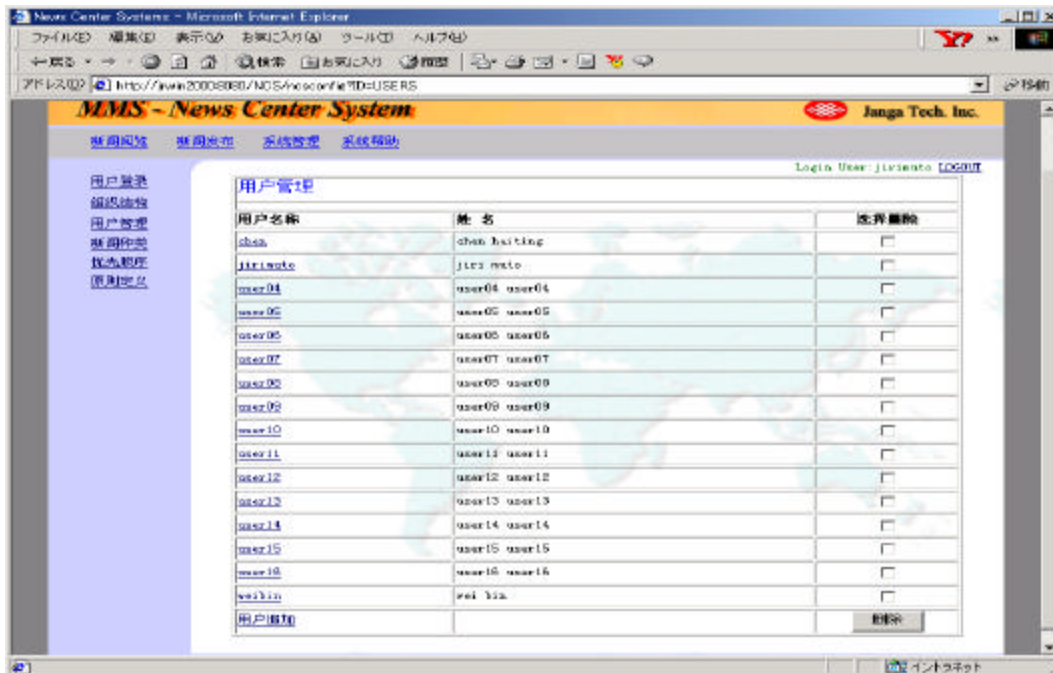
News Center Systems - Microsoft Internet Explorer

ファイル(F) 編集(E) 表示(V) お気に入り(A) ツール(T) ヘルプ(H)

←戻る → 検索 お気に入り 履歴

アドレス(D) http://irwin2000:8080/NCS/ncsconfig?ID=USERS

移動

MMS - News Center System

Janga Tech. Inc.

新闻阅览 新闻发布 系统管理 系统帮助

Login User: jiriwato LOGOUT

用户登录
组织结构
用户管理
新闻种类
优先顺序
权限定义

用户管理

| 用户名称 | 姓 名 | 选择删除 |
|---|---|---|
| chen | chen haiting | |
| jiriwato | jiri wato | |
| user04 | user04 user04 | |
| user05 | user05 user05 | |
| user06 | user06 user06 | |
| user07 | user07 user07 | |
| user08 | user08 user08 | |
| user09 | user09 user09 | |
| user10 | user10 user10 | |
| user11 | user11 user11 | |
| user12 | user12 user12 | |
| user13 | user13 user13 | |
| user14 | user14 user14 | |
| user15 | user15 user15 | |
| user16 | user16 user16 | |
| weibin | wei bin | |
| 用户增加 | | 删除 |

イントラネット